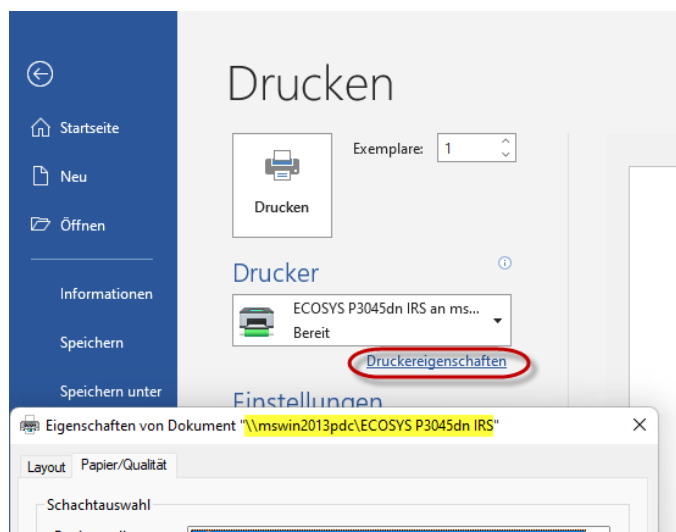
Startseite

Neu

Öffnen

Informationen

Speichern

Speichern unter

Drucken

Exemplare: 1

Drucken

Drucker

ECOSYS P3045dn IRS an ms...
Bereit

Druckereigenschaften

Einstellungen

Eigenschaften von Dokument "\\mswin2013pdc\ECOSYS P3045dn IRS"

Layout | Papier/Qualität

Schachtauswahl

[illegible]